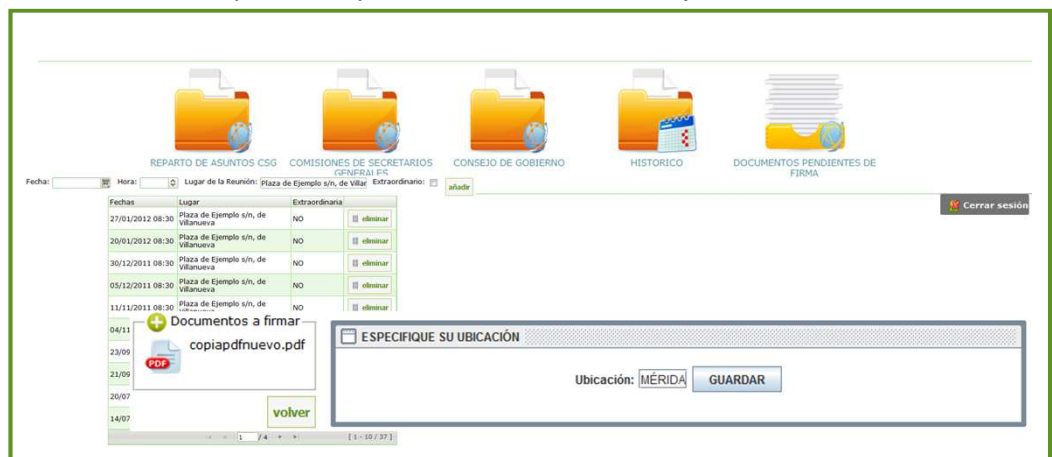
REPARTO DE ASUNTOS CSG
COMISIONES DE SECRETARIOS GENERALES
CONSEJO DE GOBIERNO
HISTORICO
DOCUMENTOS PENDIENTES DE FIRMA

Fecha: Hora: Lugar de la Reunión: Plaza de Ejemplo s/n, de Villar Extraordinario: añadir

Cerrar sesión

| Fechas | Lugar | Extraordinaria | |
|---|---|---|---|
| 27/01/2012 08:30 | Plaza de Ejemplo s/n, de Villanueva | NO | eliminar |
| 20/01/2012 08:30 | Plaza de Ejemplo s/n, de Villanueva | NO | eliminar |
| 30/12/2011 08:30 | Plaza de Ejemplo s/n, de Villanueva | NO | eliminar |
| 05/12/2011 08:30 | Plaza de Ejemplo s/n, de Villanueva | NO | eliminar |
| 11/11/2011 08:30 | Plaza de Ejemplo s/n, de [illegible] | NO | eliminar |
| 04/11 | | | |
| 23/09 | | | |
| 21/09 | | | |
| 20/07 | | | |
| 14/07 | | | |

1 /4 [ 1 - 10 / 37 ]

Documentos a firmar
copiapdfnuevo.pdf
PDF
volver

ESPECIFIQUE SU UBICACIÓN
Ubicación: MÉRIDA GUARDAR